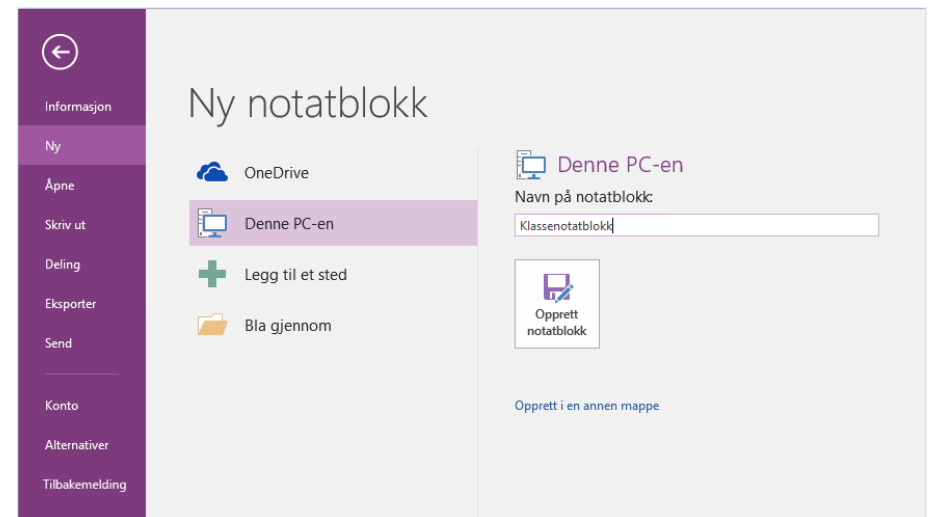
Informasjon
Ny
Åpne
Skriv ut
Deling
Eksporter
Send
Konto
Alternativer
Tilbakemelding

Ny notatblokk

OneDrive
Denne PC-en
Legg til et sted
Bla gjennom

Denne PC-en
Navn på notatblokk:
Klassenotatblokk
Opprett notatblokk
Opprett i en annen mappe